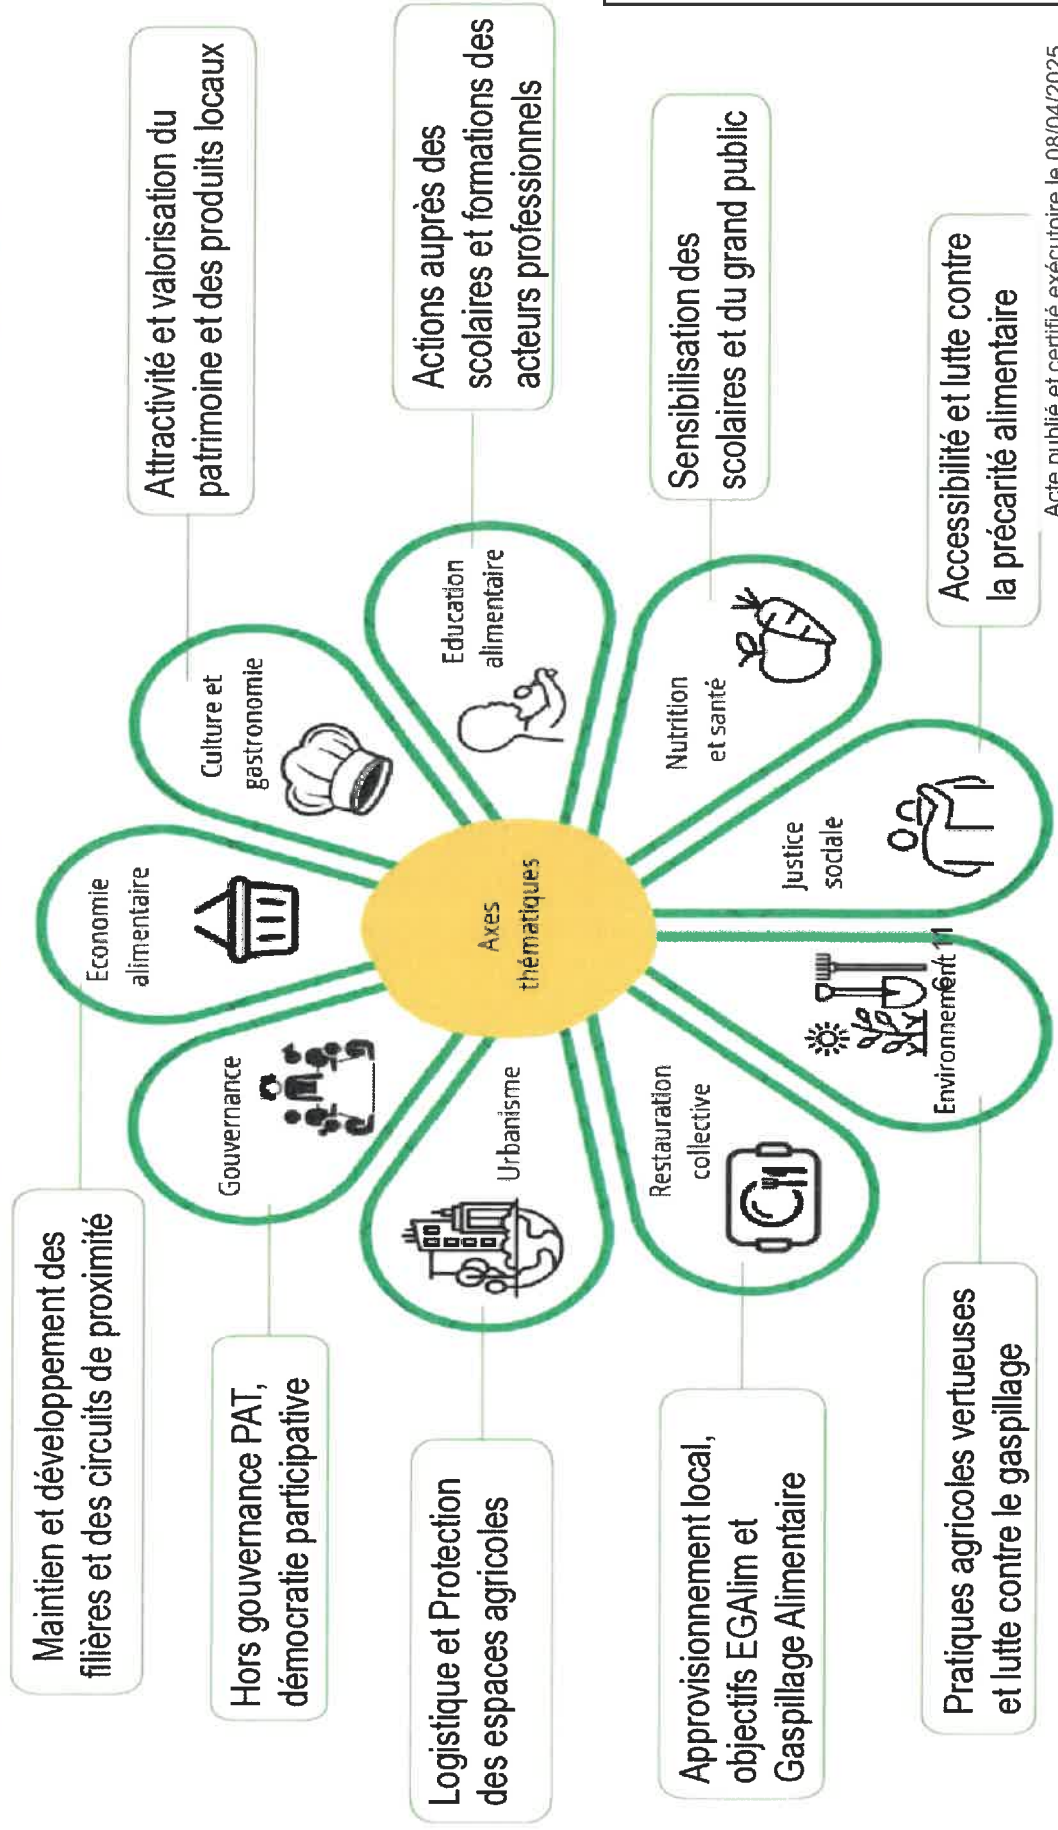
Attractivité et valorisation du patrimoine et des produits locaux

Actions auprès des scolaires et formations des acteurs professionnels

Sensibilisation des scolaires et du grand public

Accessibilité et lutte contre la précarité alimentaire

Acte publié et certifié exécutoire le 08/04/2025

Culture et gastronomie

Education alimentaire

Nutrition et santé

Justice sociale

Economie alimentaire

Axes thématiques

Environnement

Gouvernance

Urbanisme

Restauration collective

11

Maintien et développement des filières et des circuits de proximité

Hors gouvernance PAT, démocratie participative

Logistique et Protection des espaces agricoles

Approvisionnement local, objectifs EGAlim et Gaspillage Alimentaire

Pratiques agricoles vertueuses et lutte contre le gaspillage